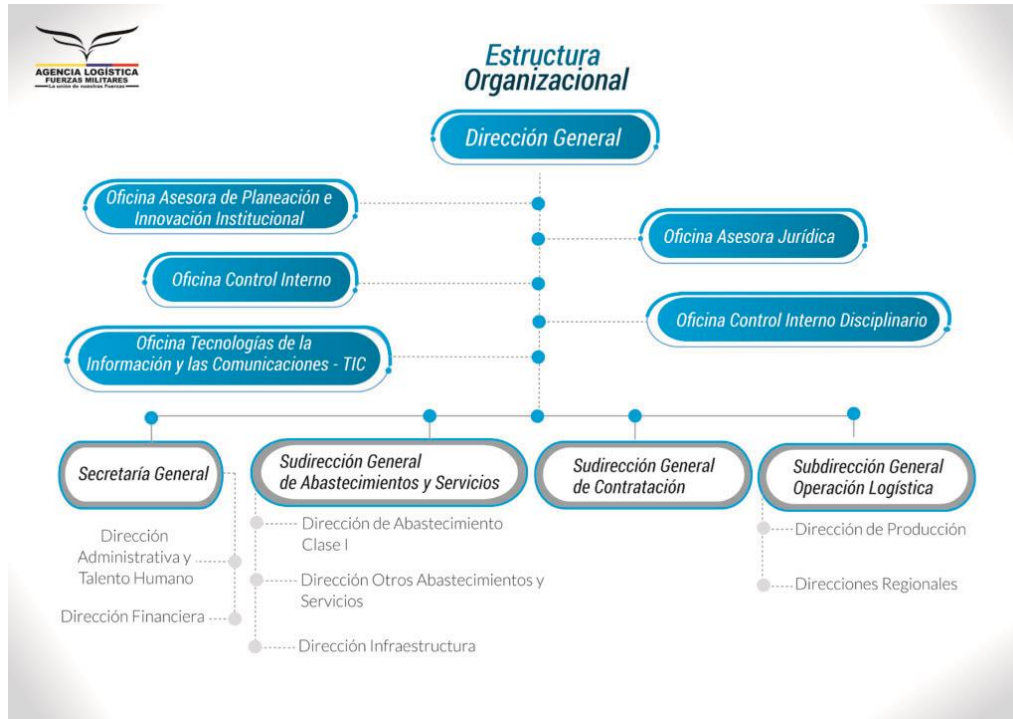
AGENCIA LOGÍSTICA
FUERZAS MILITARES
La unión de nuestras Fuerzas

Estructura Organizacional

Dirección General

Oficina Asesora de Planeación e Innovación Institucional

Oficina Asesora Jurídica

Oficina Control Interno

Oficina Control Interno Disciplinario

Oficina Tecnologías de la Información y las Comunicaciones - TIC

Secretaría General

Dirección Administrativa y Talento Humano

Dirección Financiera

Sudirección General de Abastecimientos y Servicios

Dirección de Abastecimiento Clase I

Dirección Otros Abastecimientos y Servicios

Dirección Infraestructura

Sudirección General de Contratación

Subdirección General Operación Logística

Dirección de Producción

Direcciones Regionales